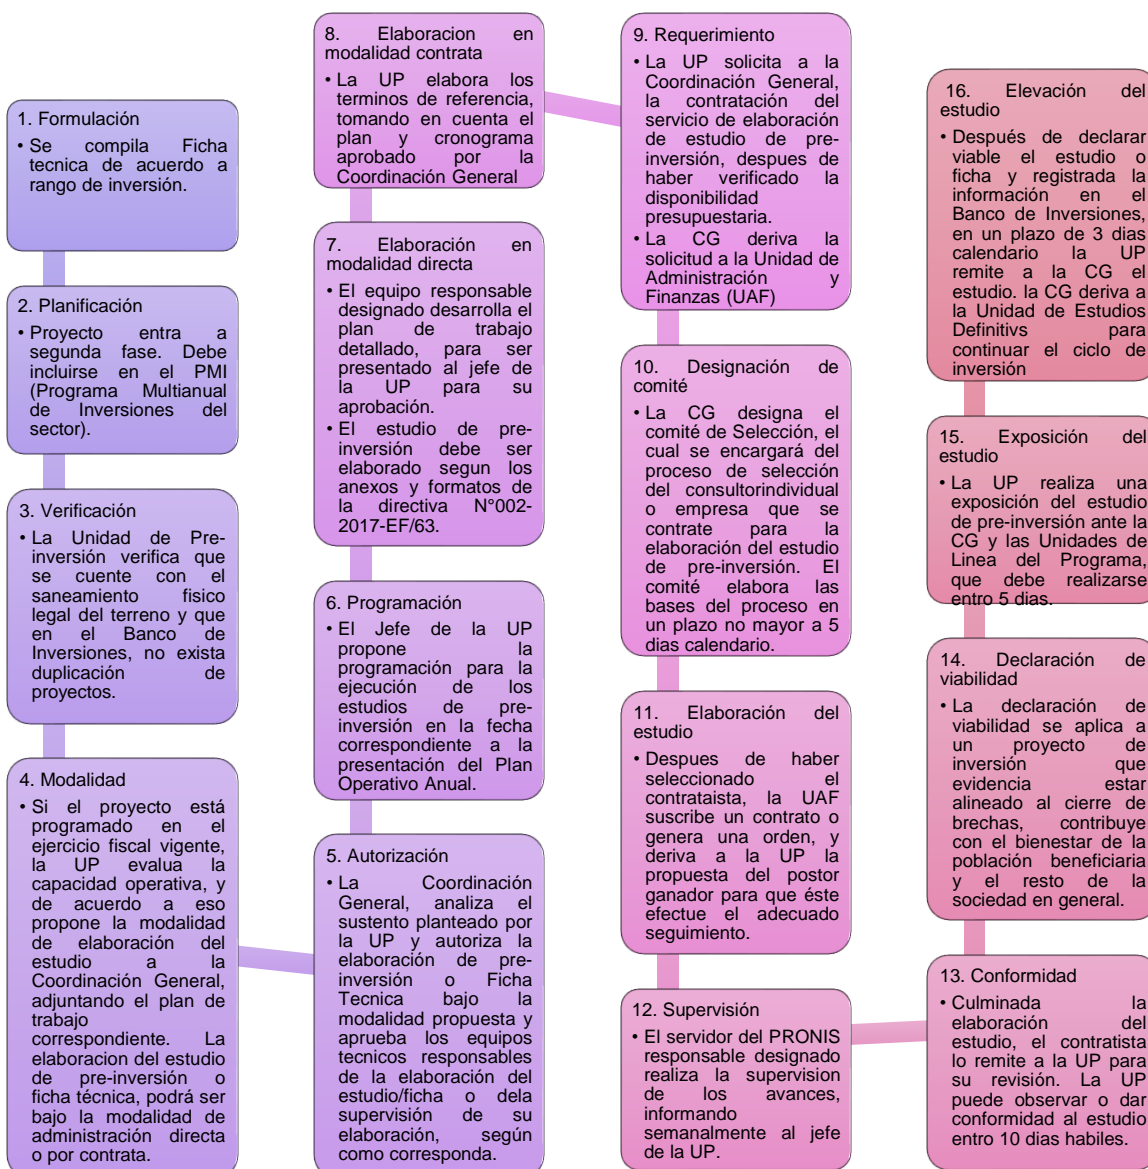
1. Formulación
• Se compila Ficha tecnica de acuerdo a rango de inversión.

2. Planificación
• Proyecto entra a segunda fase. Debe incluirse en el PMI (Programa Multianual de Inversiones del sector).

3. Verificación
• La Unidad de Pre-inversión verifica que se cuente con el saneamiento fisico legal del terreno y que en el Banco de Inversiones, no exista duplicación de proyectos.

4. Modalidad
• Si el proyecto está programado en el ejercicio fiscal vigente, la UP evalua la capacidad operativa, y de acuerdo a eso propone la modalidad de elaboración del estudio a la Coordinación General, adjuntando el plan de trabajo correspondiente. La elaboracion del estudio de pre-inversión o ficha técnica, podrá ser bajo la modalidad de administración directa o por contrata.

5. Autorización
• La Coordinación General, analiza el sustento planteado por la UP y autoriza la elaboración de pre-inversión o Ficha Tecnica bajo la modalidad propuesta y aprueba los equipos tecnicos responsables de la elaboración del estudio/ficha o dela supervisión de su elaboración, según como corresponda.

6. Programación
• El Jefe de la UP propone la programación para la ejecución de los estudios de pre-inversión en la fecha correspondiente a la presentación del Plan Operativo Anual.

7. Elaboración en modalidad directa
• El equipo responsable designado desarrolla el plan de trabajo detallado, para ser presentado al jefe de la UP para su aprobación.
• El estudio de pre-inversión debe ser elaborado segun los anexos y formatos de la directiva N°002-2017-EF/63.

8. Elaboracion en modalidad contrata
• La UP elabora los terminos de referencia, tomando en cuenta el plan y cronograma aprobado por la Coordinación General

9. Requerimiento
• La UP solicita a la Coordinación General, la contratación del servicio de elaboración de estudio de pre-inversión, despues de haber verificado la disponibilidad presupuestaria.
• La CG deriva la solicitud a la Unidad de Administración y Finanzas (UAF)

10. Designación de comité
• La CG designa el comité de Selección, el cual se encargará del proceso de selección del consultorindividual o empresa que se contrate para la elaboración del estudio de pre-inversión. El comité elabora las bases del proceso en un plazo no mayor a 5 dias calendario.

11. Elaboración del estudio
• Despues de haber seleccionado el contrataista, la UAF suscribe un contrato o genera una orden, y deriva a la UP la propuesta del postor ganador para que éste efectue el adecuado seguimiento.

12. Supervisión
• El servidor del PRONIS responsable designado realiza la supervision de los avances, informando semanalmente al jefe de la UP.

13. Conformidad
• Culminada la elaboración del estudio, el contratista lo remite a la UP para su revisión. La UP puede observar o dar conformidad al estudio entro 10 dias habiles.

14. Declaración de viabilidad
• La declaración de viabilidad se aplica a un proyecto de inversión que evidencia estar alineado al cierre de brechas, contribuye con el bienestar de la población beneficiaria y el resto de la sociedad en general.

15. Exposición del estudio
• La UP realiza una exposición del estudio de pre-inversión ante la CG y las Unidades de Linea del Programa, que debe realizarse entro 5 dias.

16. Elevación del estudio
• Después de declarar viable el estudio o ficha y registrada la información en el Banco de Inversiones, en un plazo de 3 dias calendario la UP remite a la CG el estudio. la CG deriva a la Unidad de Estudios Definitivs para continuar el ciclo de inversión